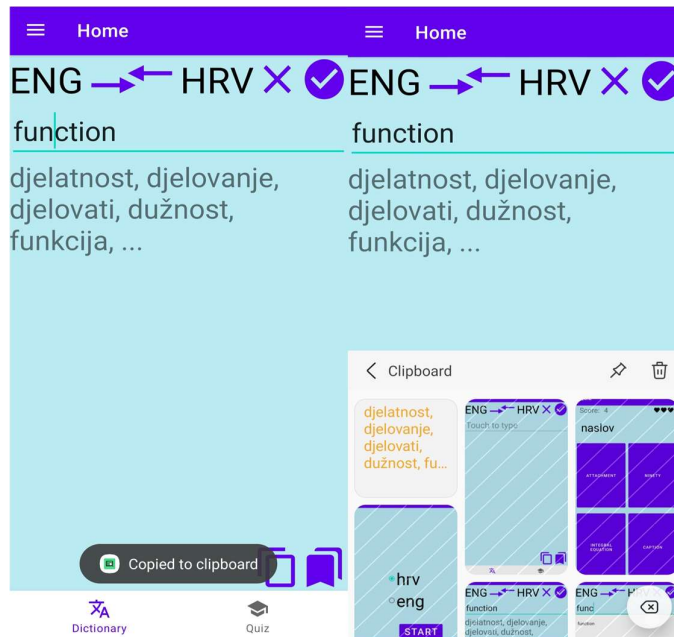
Home

ENG HRV

function

djelatnost, djelovanje, djelovati, dužnost, funkcija, ...

Copied to clipboard

Dictionary

Quiz

Home

ENG HRV

function

djelatnost, djelovanje, djelovati, dužnost, funkcija, ...

Clipboard

djelatnost, djelovanje, djelovati, dužnost, fu...

ENG HRV

Touch to type

Score: 4

naslov

ATTACHMENT

INTEGRAL EQUATION

CAPTION

hrv

eng

START

ENG HRV

function

djelatnost, djelovanje, djelovati, dužnost,

ENG

func

function